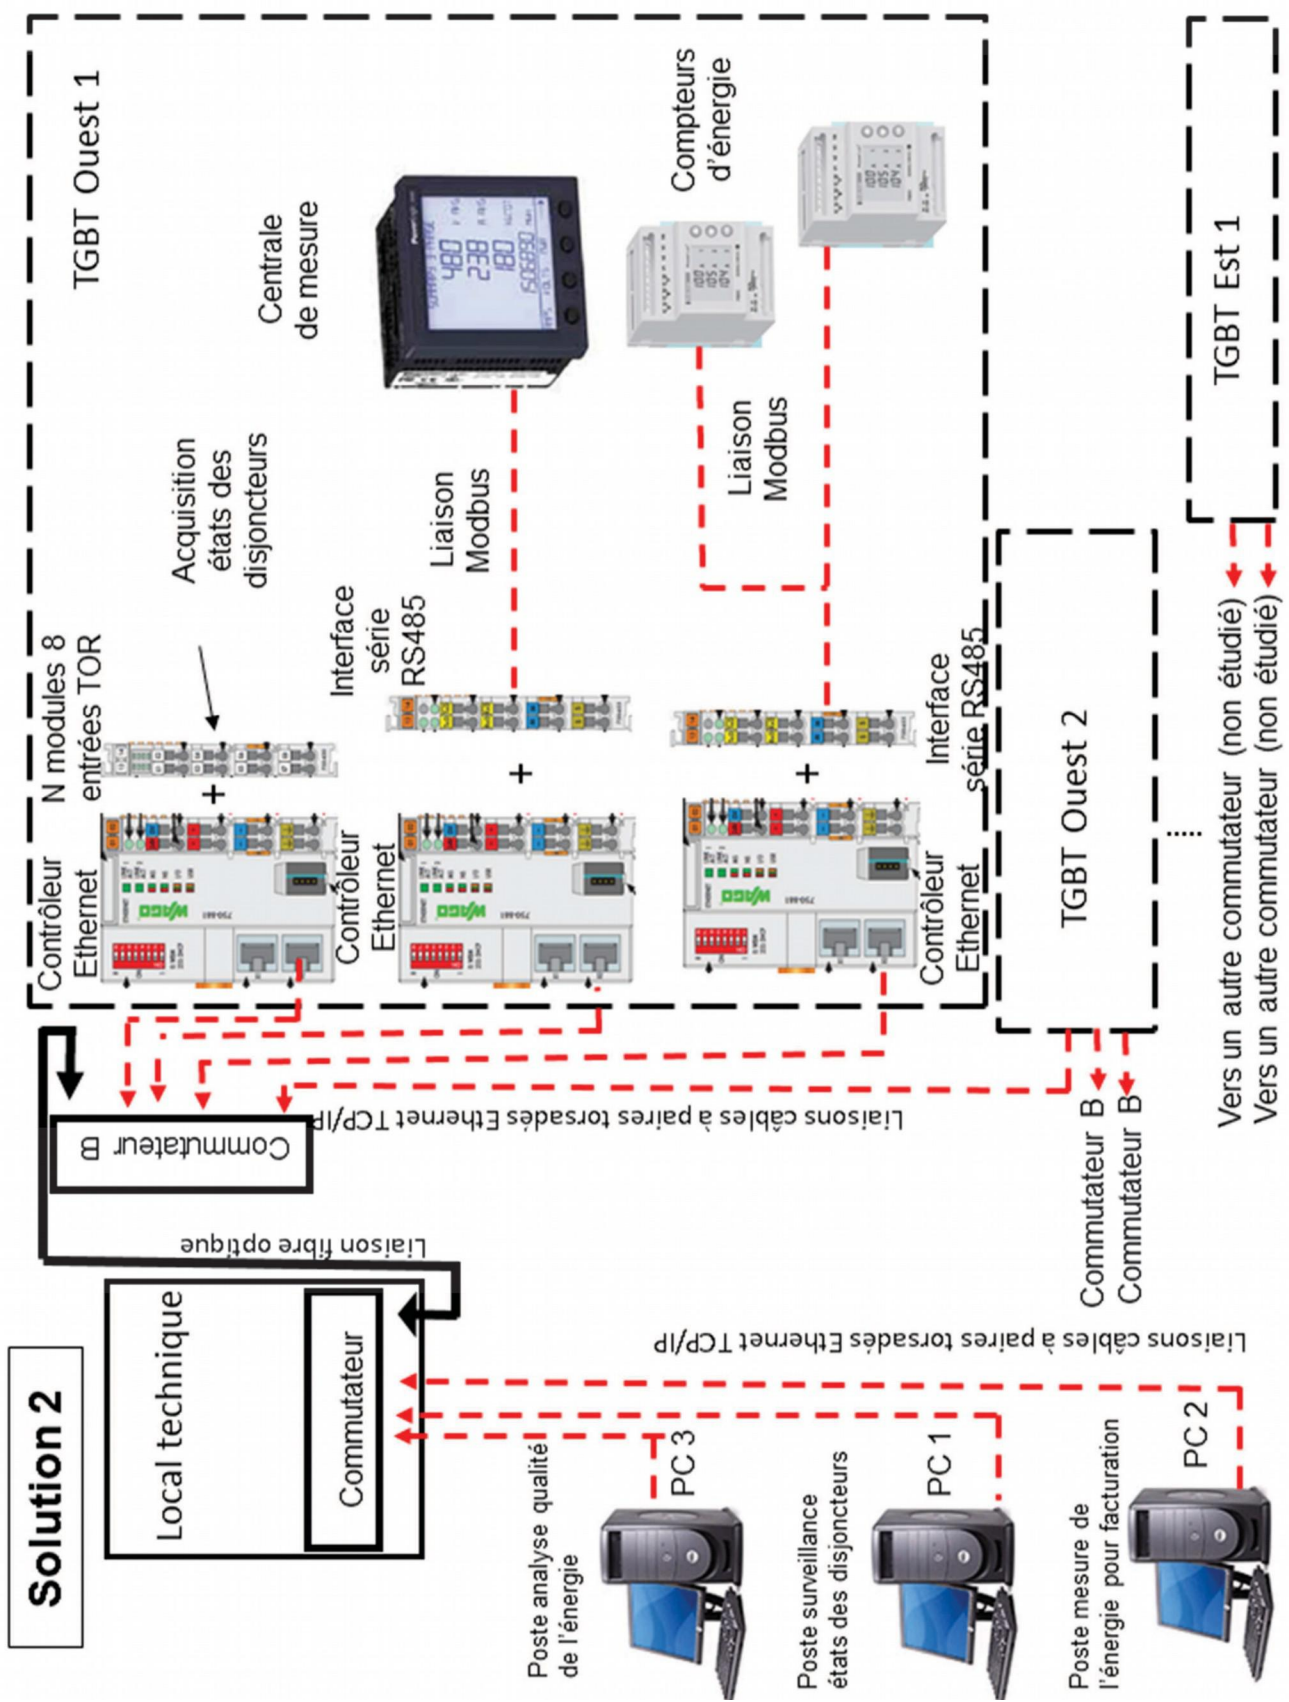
Solution 2

Local technique

Commutateur

Liaison fibre optique

Commutateur B

Liaisons câbles à paires torsadés Ethernet TCP/IP

TGBT Ouest 1

Centrale de mesure

Compteurs d'énergie

Acquisition états des disjoncteurs

N modules 8 entrées TOR

Contrôleur Ethernet

+

Interface série RS485

Liaison Modbus

Contrôleur Ethernet

+

Liaison Modbus

Interface série RS485

Contrôleur Ethernet

+

TGBT Ouest 2

.....

TGBT Est 1

Vers un autre commutateur (non étudié)
Vers un autre commutateur (non étudié)

Commutateur B
Commutateur B

Liaisons câbles à paires torsadés Ethernet TCP/IP

PC 3
Poste analyse qualité de l'énergie

PC 1
Poste surveillance états des disjoncteurs

PC 2
Poste mesure de l'énergie pour facturation